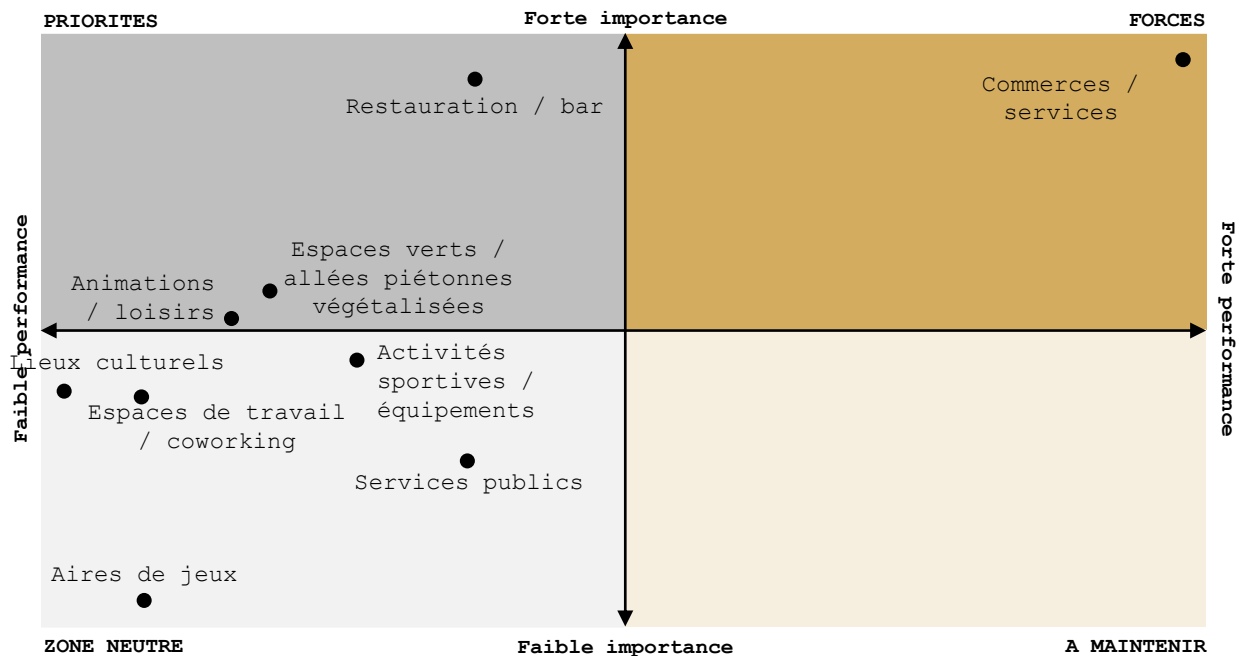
PRIORITES

Forte importance

FORCES

Restauration / bar

Commerces / services

Faible performance

Forte performance

Espaces verts / allées piétonnes végétalisées

Animations / loisirs

Lieux culturels

Activités sportives / équipements

Espaces de travail / coworking

Services publics

Aires de jeux

ZONE NEUTRE

Faible importance

A MAINTENIR